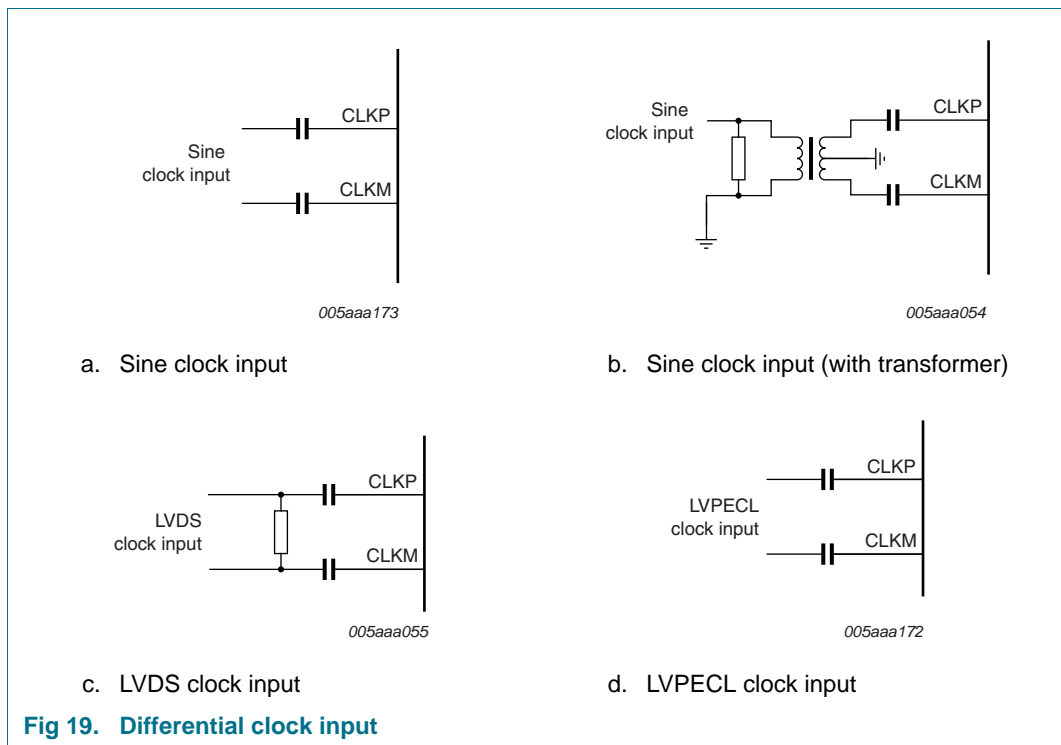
CLKP

Sine clock input

CLKM

005aaa173

a. Sine clock input

Sine clock input

CLKP

CLKM

005aaa054

b. Sine clock input (with transformer)

CLKP

LVDS clock input

CLKM

005aaa055

c. LVDS clock input

CLKP

LVPECL clock input

CLKM

005aaa172

d. LVPECL clock input

Fig 19. Differential clock input